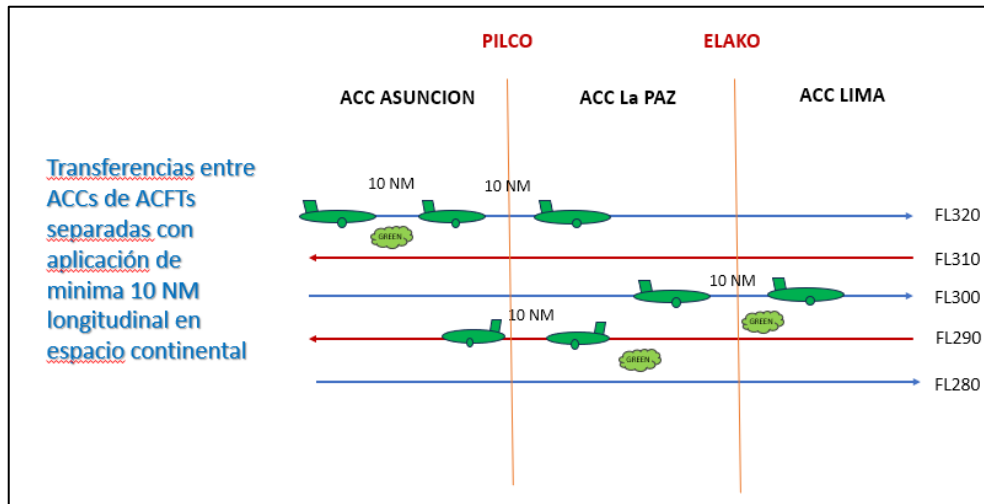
PILCO

ELAKO

ACC ASUNCION

ACC La PAZ

ACC LIMA

Transferencias entre ACCs de ACFTs separadas con aplicación de minima 10 NM longitudinal en espacio continental

10 NM

10 NM

FL320

GREEN

FL310

10 NM

FL300

GREEN

10 NM

FL290

GREEN

FL280